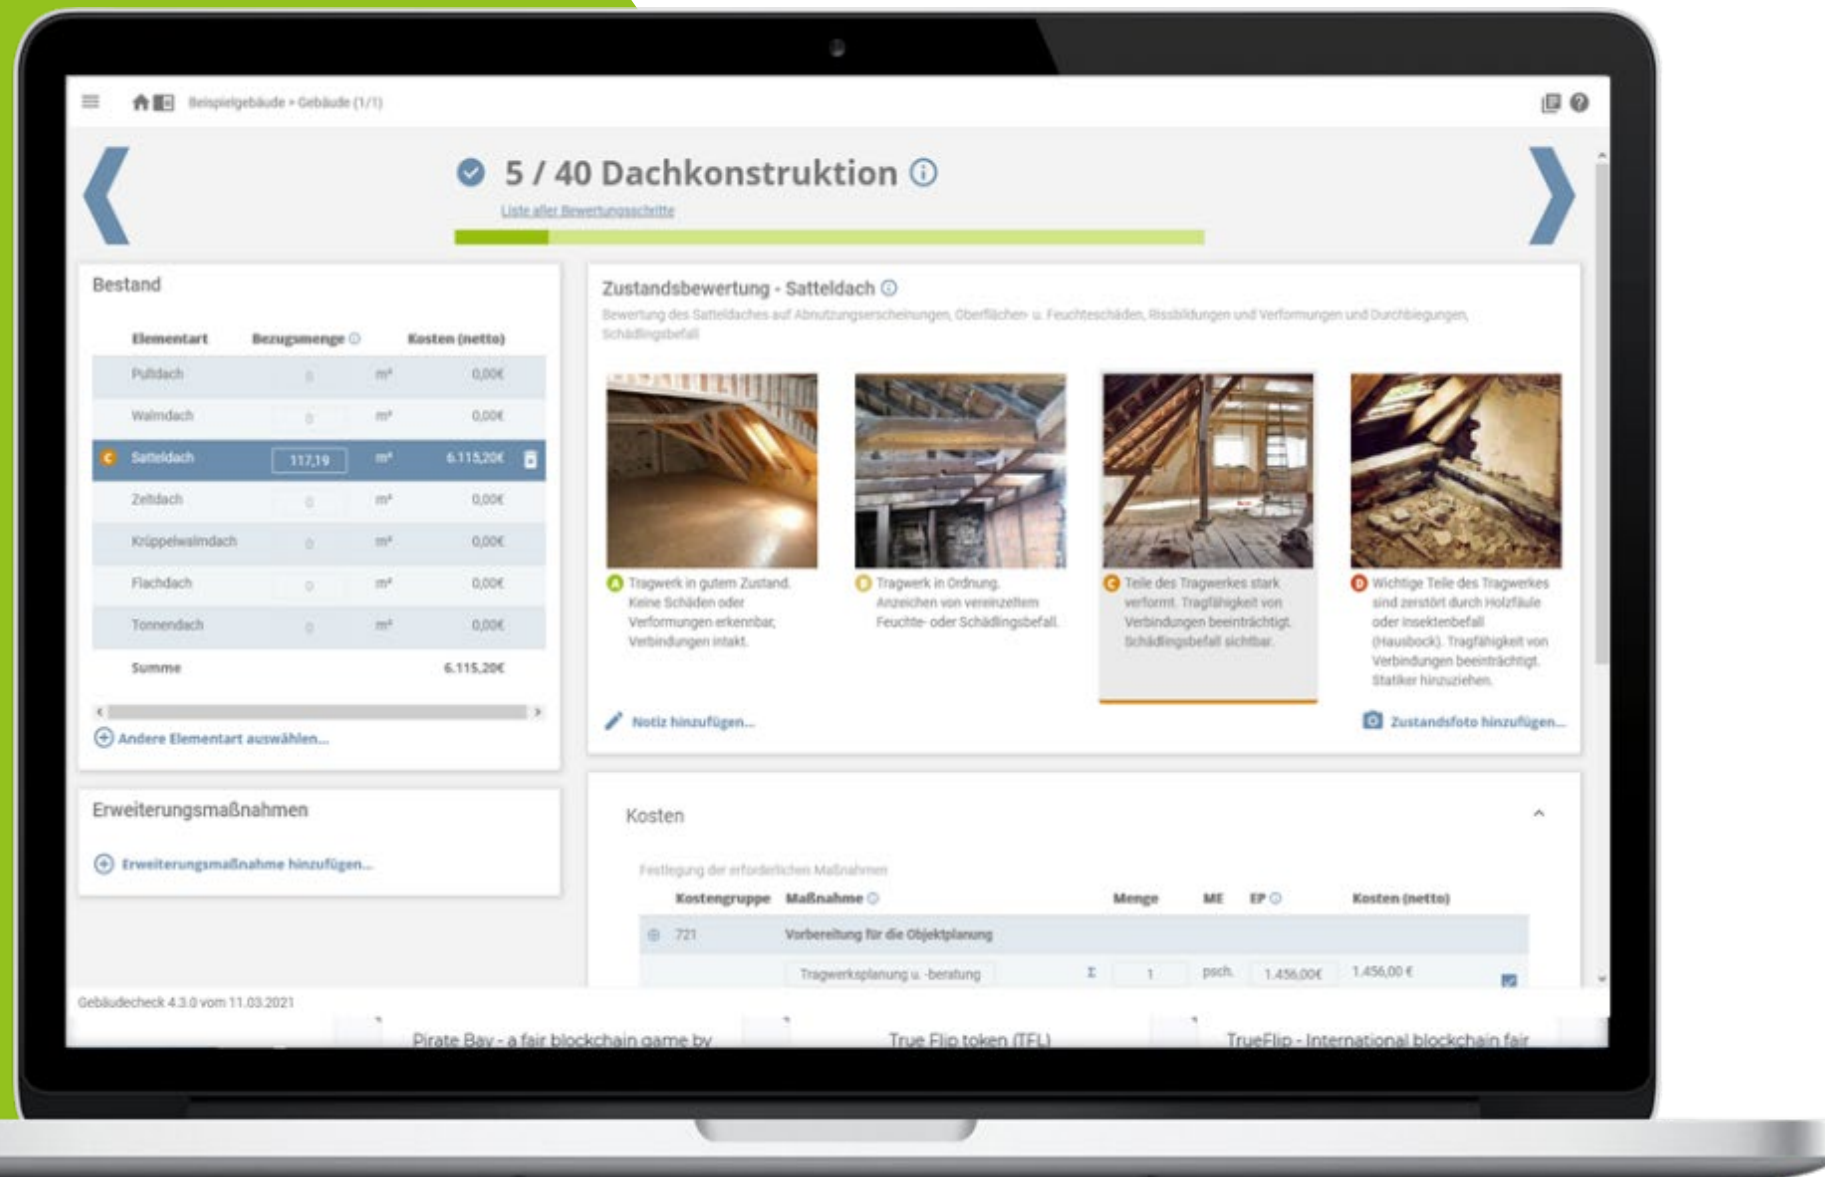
Beispielgebäude > Gebäude (1/1)

5 / 40 Dachkonstruktion ⓘ

Liste aller Bewertungsschritte

Bestand

| Elementart | Bezugsmenge ⓘ | | Kosten (netto) |
|---|---|---|---|
| Pultdach | 0 | m² | 0,00€ |
| Walmdach | 0 | m² | 0,00€ |
| C Satteldach | 117,19 | m² | 6.115,20€ |
| Zeltdach | 0 | m² | 0,00€ |
| Krüppelwalmdach | 0 | m² | 0,00€ |
| Flachdach | 0 | m² | 0,00€ |
| Tonnendach | 0 | m² | 0,00€ |
| Summe | | | 6.115,20€ |

Andere Elementart auswählen...

Erweiterungsmaßnahmen

Erweiterungsmaßnahme hinzufügen...

Zustandsbewertung - Satteldach ⓘ

Bewertung des Satteldaches auf Abnutzungserscheinungen, Oberflächen- u. Feuchteschäden, Rissbildungen und Verformungen und Durchbiegungen, Schädlingsbefall

A Tragwerk in gutem Zustand. Keine Schäden oder Verformungen erkennbar, Verbindungen intakt.

B Tragwerk in Ordnung. Anzeichen von vereinzeltem Feuchte- oder Schädlingsbefall.

C Teile des Tragwerkes stark verformt. Tragfähigkeit von Verbindungen beeinträchtigt. Schädlingsbefall sichtbar.

D Wichtige Teile des Tragwerkes sind zerstört durch Holzfäule oder Insektenbefall (Hausbock). Tragfähigkeit von Verbindungen beeinträchtigt. Statiker hinzuziehen.

Notiz hinzufügen...

Zustandsfoto hinzufügen...

Kosten

Festlegung der erforderlichen Maßnahmen

| Kostengruppe | Maßnahme ⓘ | Menge | ME | EP ⓘ | Kosten (netto) |
|---|---|---|---|---|---|
| 721 | Vorbereitung für die Objektplanung | | | | |
| | Tragwerksplanung u. -beratung | Σ 1 | psch. | 1.456,00€ | 1.456,00 € |

Gebäudecheck 4.3.0 vom 11.03.2021

Pirate Bay - a fair blockchain game by

True Flip token (TFL)

TrueFlip - International blockchain fair